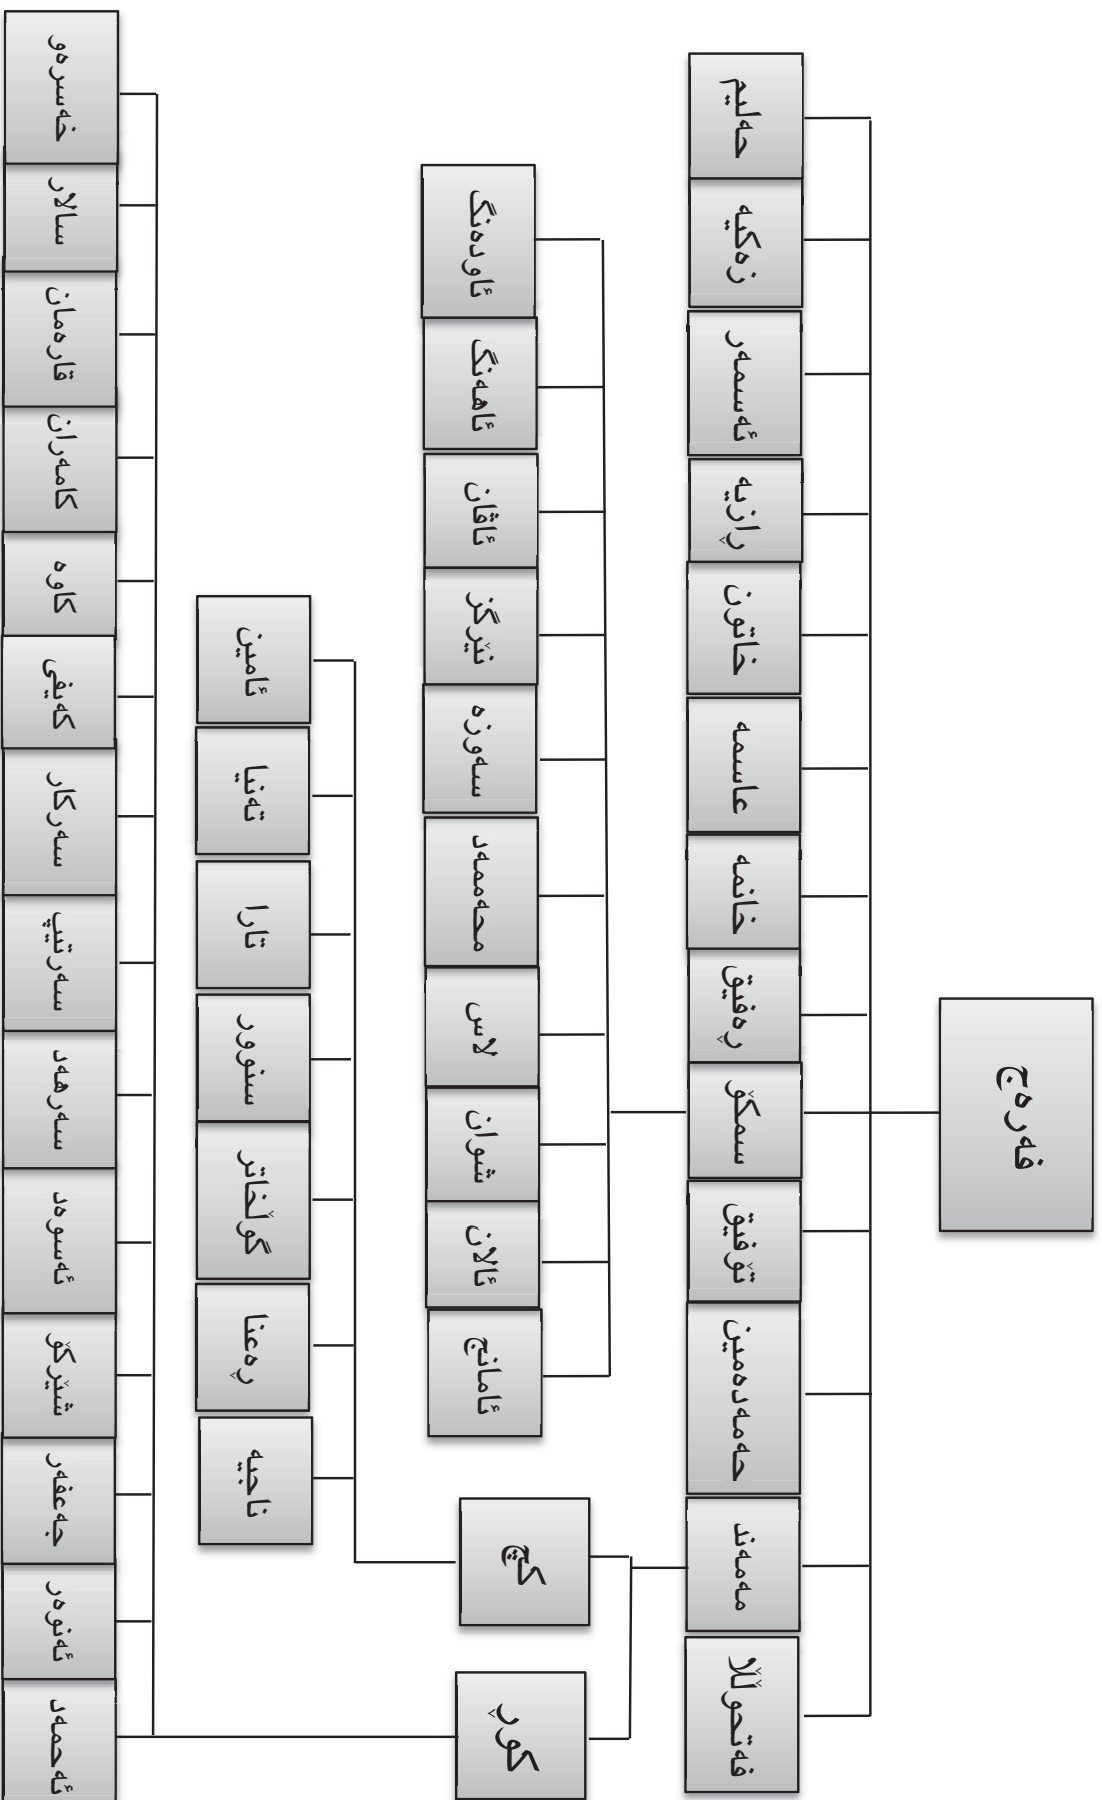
فەرەج

حەلیم
زەکیە
ئەسمەر
رازیە
خاتون
عاسمە
خانمە
رەفیق
سمکۆ
تۆفیق
حەمەدەمین
مەمەند
فەتحوڵلا

ئاوەدەنگ
ئاهەنگ
ئاڤان
ئێرکز
سەوزە
محەممەد
لاس
شوان
ئالان
ئامانج

کچ
کوڕ

ئامین
ئەنیا
ئارا
سنوور
گوڵخاتر
رەعنا
ناجیە

خەسرەو
سالار
قارەمان
کامەران
کاوە
کەیفی
سەرکار
سەرتیپ
سەرهەد
ئەسوەد
شێرکۆ
جەعفەر
ئەنوەر
ئەحمەد